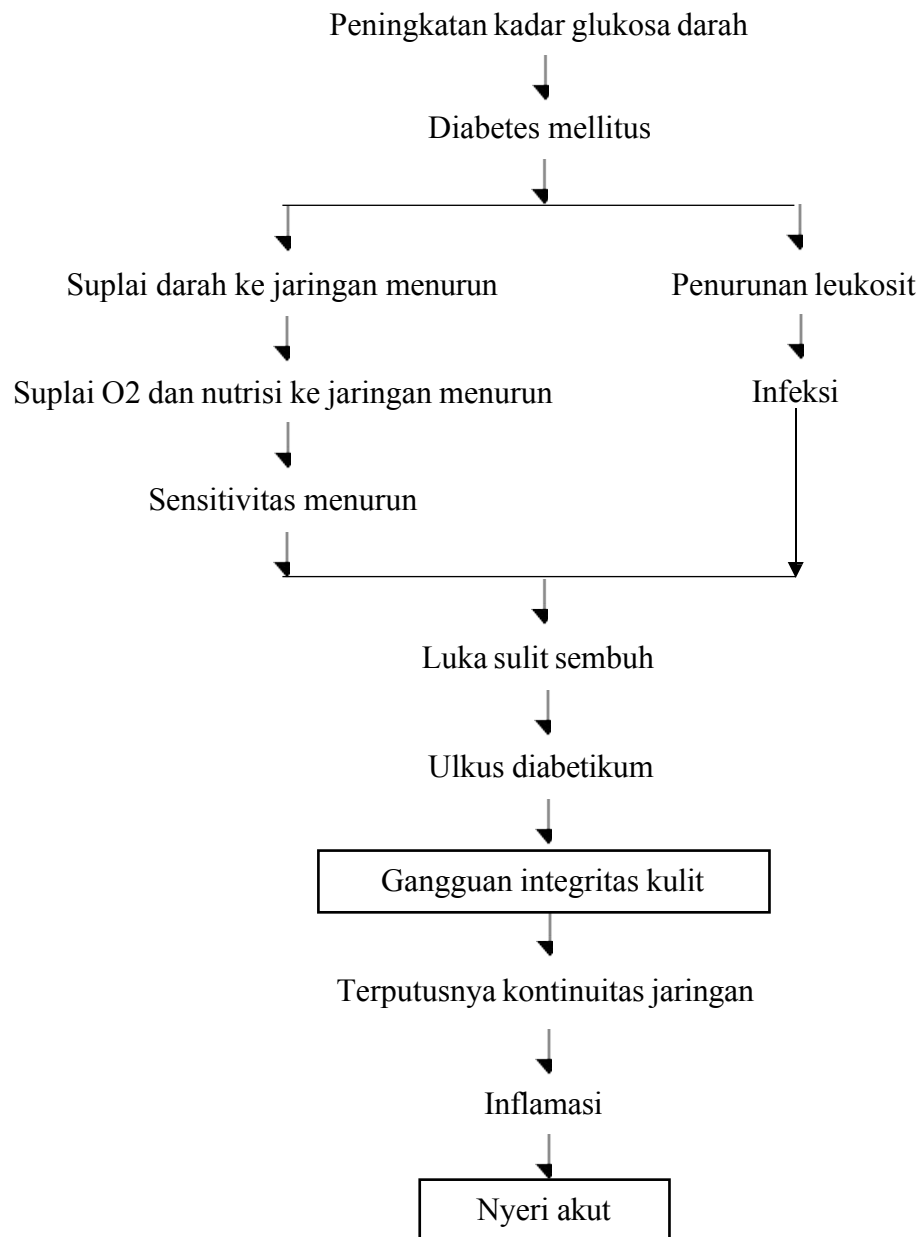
Peningkatan kadar glukosa darah

Diabetes mellitus

Suplai darah ke jaringan menurun

Penurunan leukosit

Suplai O2 dan nutrisi ke jaringan menurun

Infeksi

Sensitivitas menurun

Luka sulit sembuh

Ulkus diabetikum

Gangguan integritas kulit

Terputusnya kontinuitas jaringan

Inflamasi

Nyeri akut